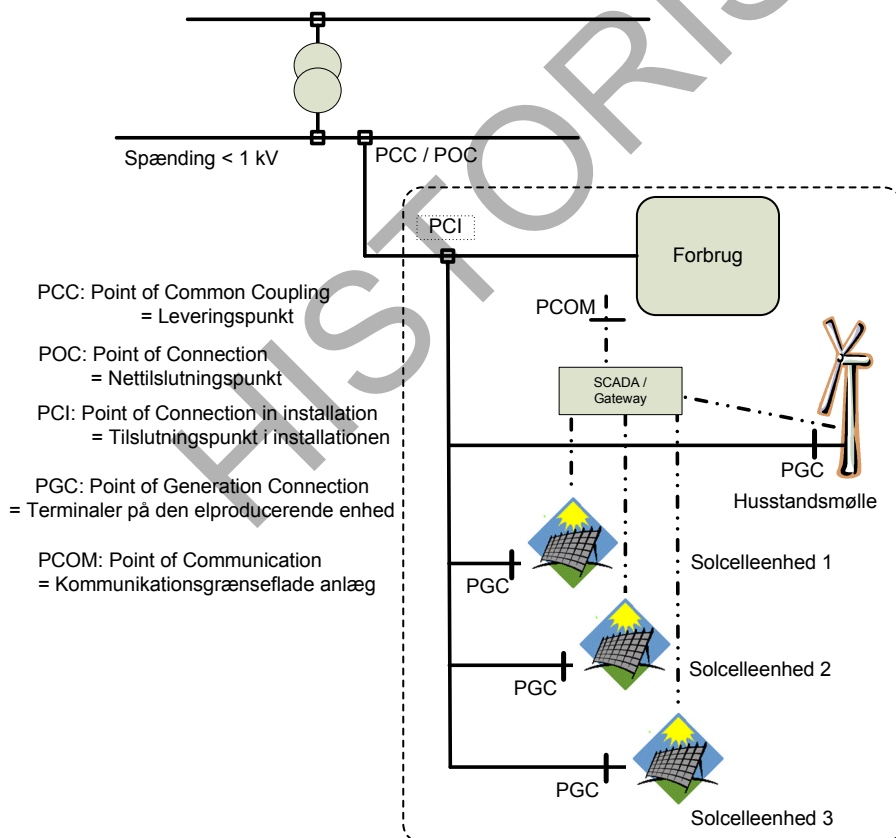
HISTORISK

Spænding < 1 kV

PCC / POC

PCI

Forbrug

PCOM

SCADA / Gateway

PGC

Husstandsmølle

PCC: Point of Common Coupling = Leveringspunkt

POC: Point of Connection = Nettilslutningspunkt

PCI: Point of Connection in installation = Tilslutningspunkt i installationen

PGC: Point of Generation Connection = Terminaler på den elproducerende enhed

PCOM: Point of Communication = Kommunikationsgrænseflade anlæg

PGC

Solcelleenhed 1

PGC

Solcelleenhed 2

PGC

Solcelleenhed 3